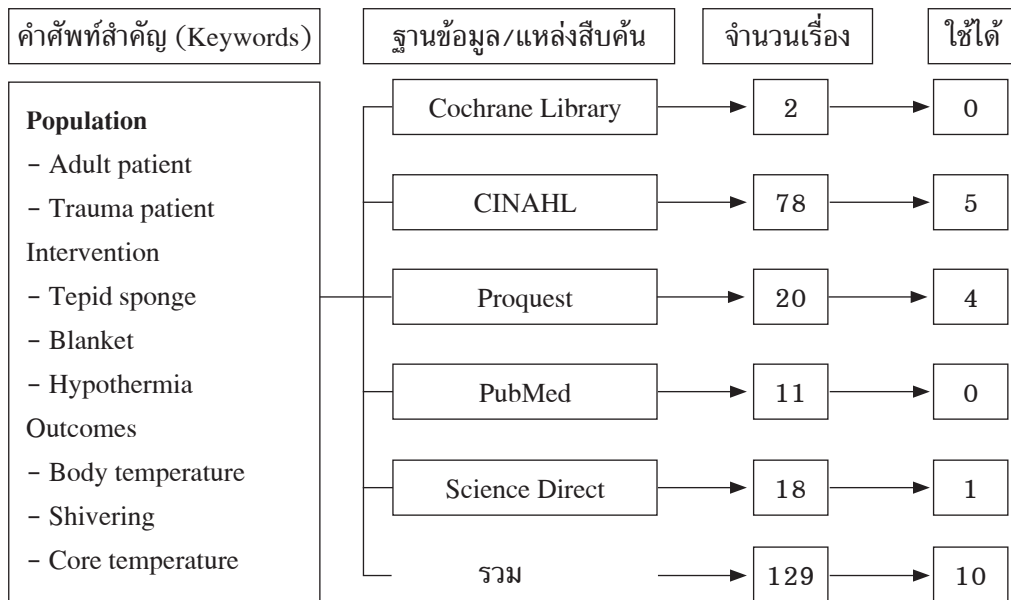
คำศัพท์สำคัญ (Keywords)

ฐานข้อมูล/แหล่งสืบค้น

จำนวนเรื่อง

ใช้ได้

Population
- Adult patient
- Trauma patient
Intervention
- Tepid sponge
- Blanket
- Hypothermia
Outcomes
- Body temperature
- Shivering
- Core temperature

Cochrane Library → 2 → 0

CINAHL → 78 → 5

Proquest → 20 → 4

PubMed → 11 → 0

Science Direct → 18 → 1

รวม → 129 → 10